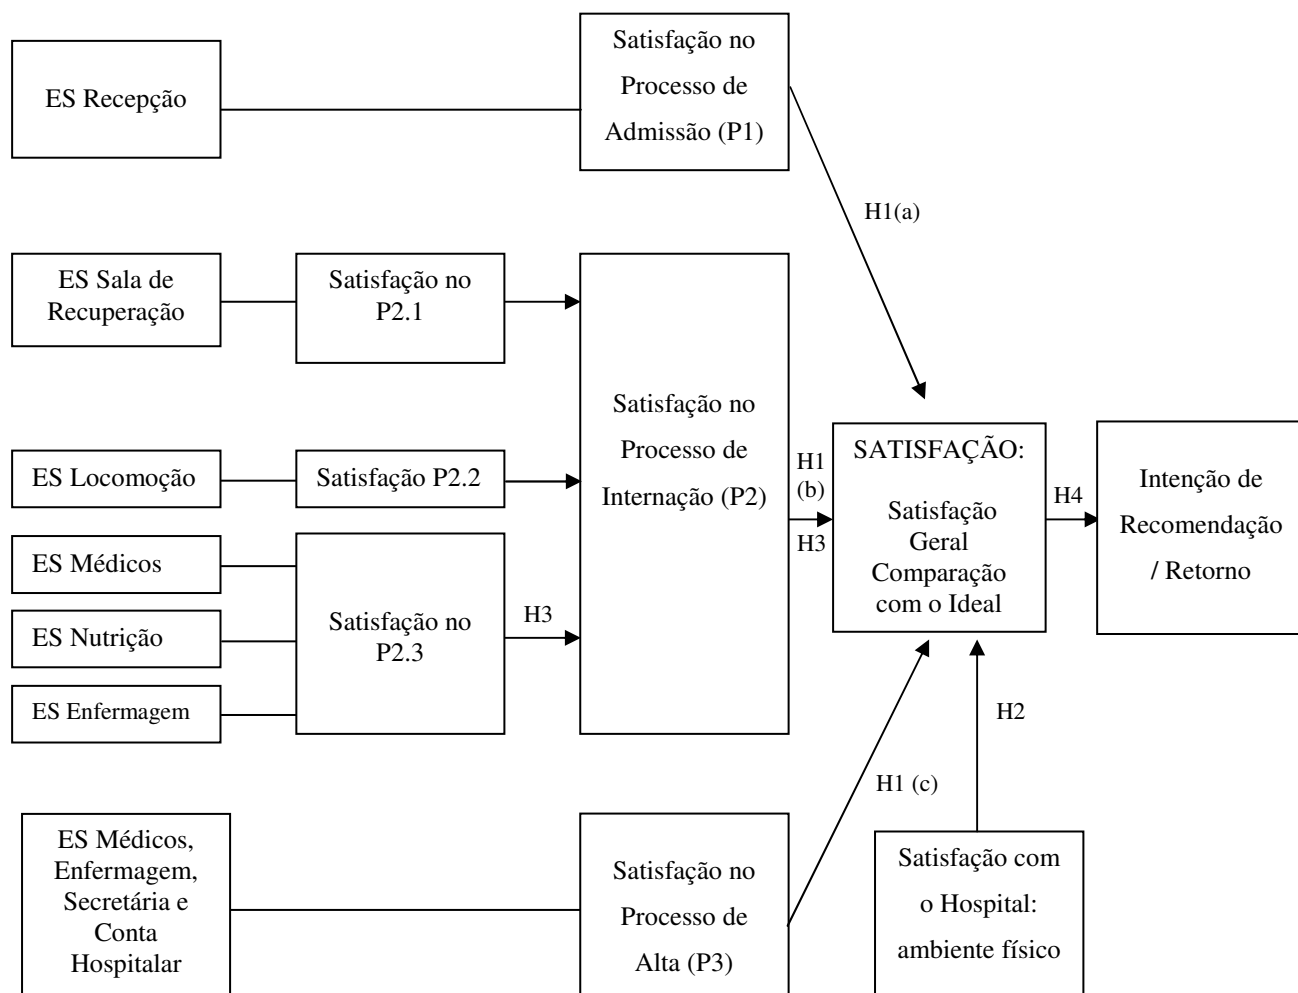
ES Recepção

Satisfação no Processo de Admissão (P1)

H1(a)

ES Sala de Recuperação

Satisfação no P2.1

Satisfação no Processo de Internação (P2)

ES Locomoção

Satisfação P2.2

H1 (b)

H3

SATISFAÇÃO:

Satisfação Geral Comparação com o Ideal

H4

Intenção de Recomendação / Retorno

ES Médicos

ES Nutrição

ES Enfermagem

Satisfação no P2.3

H3

H2

H1 (c)

ES Médicos, Enfermagem, Secretária e Conta Hospitalar

Satisfação no Processo de Alta (P3)

Satisfação com o Hospital: ambiente físico